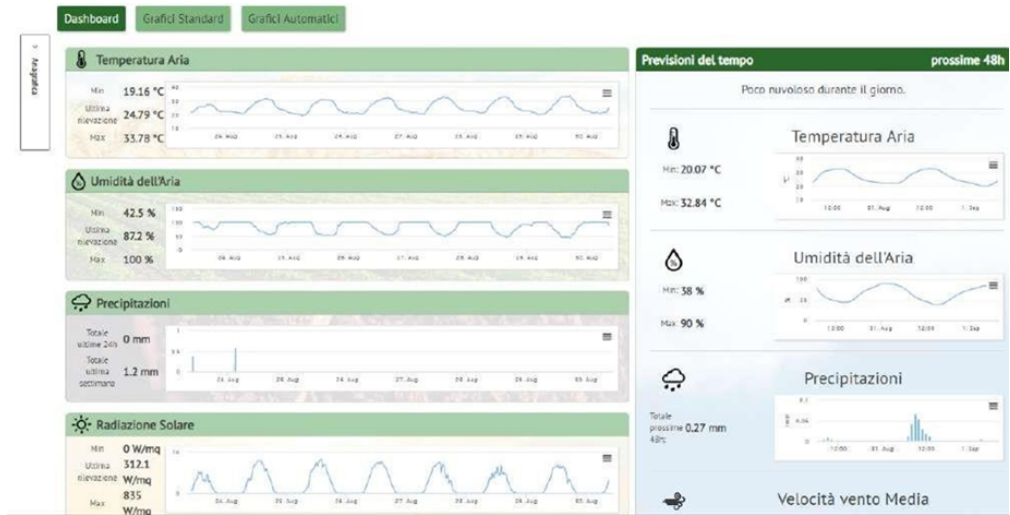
Dashboard Grafici Standard Grafici Automatici

Mappa

Temperatura Aria

Min 19.16 °C
Ultima rilevazione 24.79 °C
Max 33.78 °C

Umidità dell'Aria

Min 42.5 %
Ultima rilevazione 87.2 %
Max 100 %

Precipitazioni

Totale ultime 24h 0 mm
Totale ultima settimana 1.2 mm

Radiazione Solare

Min 0 W/mq
Ultima rilevazione 312.1 W/mq
Max 835 W/mq

Previsioni del tempo prossime 48h

Poco nuvoloso durante il giorno.

Temperatura Aria

Min: 20.07 °C
Max: 32.84 °C

Umidità dell'Aria

Min: 38 %
Max: 90 %

Precipitazioni

Totale prossime 48h: 0.27 mm

Velocità vento Media